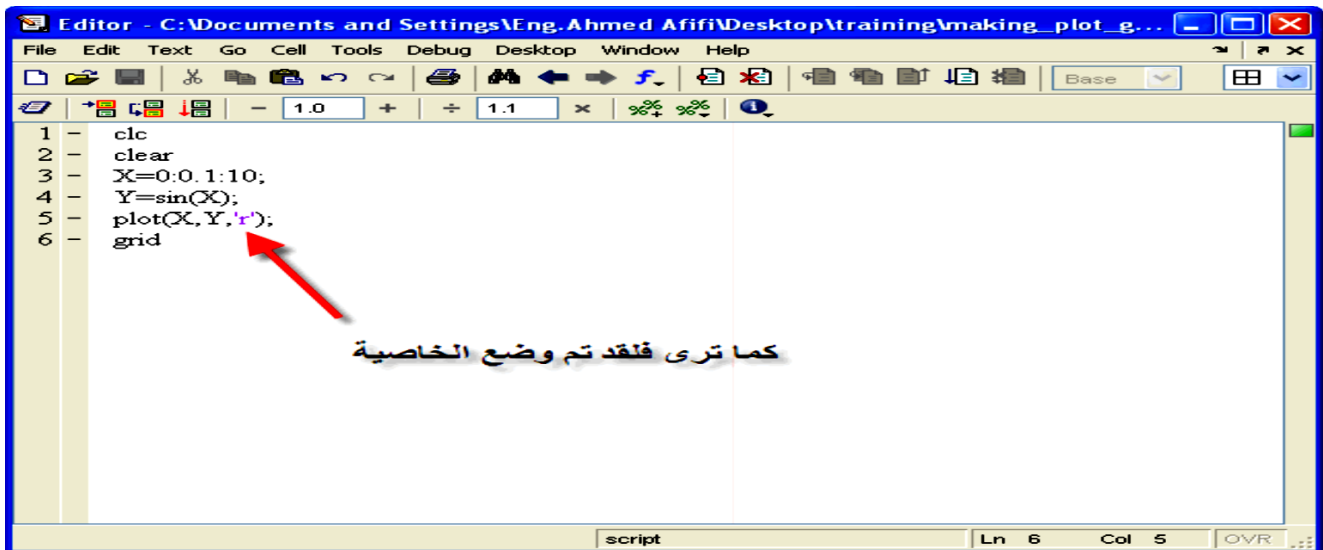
Editor - C:\Documents and Settings\Eng.Ahmed Afifi\Desktop\training\making_plot_g...

File Edit Text Go Cell Tools Debug Desktop Window Help

Base

− 1.0 + ÷ 1.1 ×

1 − clc
2 − clear
3 − X=0:0.1:10;
4 − Y=sin(X);
5 − plot(X,Y,'r');
6 − grid

كما ترى فلقد تم وضع الخاصية

script | Ln 6 | Col 5 | OVR